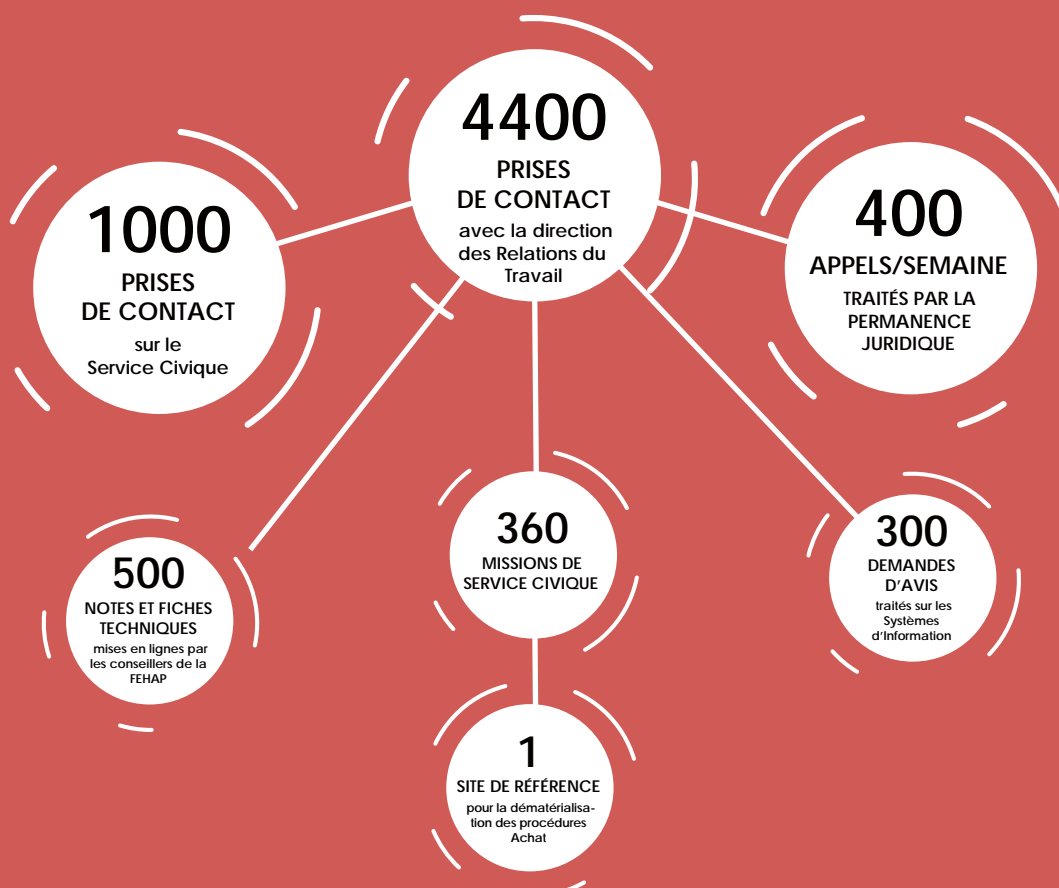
4400
PRISES DE CONTACT
avec la direction des Relations du Travail

1000
PRISES DE CONTACT
sur le Service Civique

400
APPELS/SEMAINE
TRAITÉS PAR LA PERMANENCE JURIDIQUE

500
NOTES ET FICHES TECHNIQUES
mises en lignes par les conseillers de la FEHAP

360
MISSIONS DE SERVICE CIVIQUE

300
DEMANDES D'AVIS
traités sur les Systèmes d'Information

1
SITE DE RÉFÉRENCE
pour la dématérialisation des procédures Achat